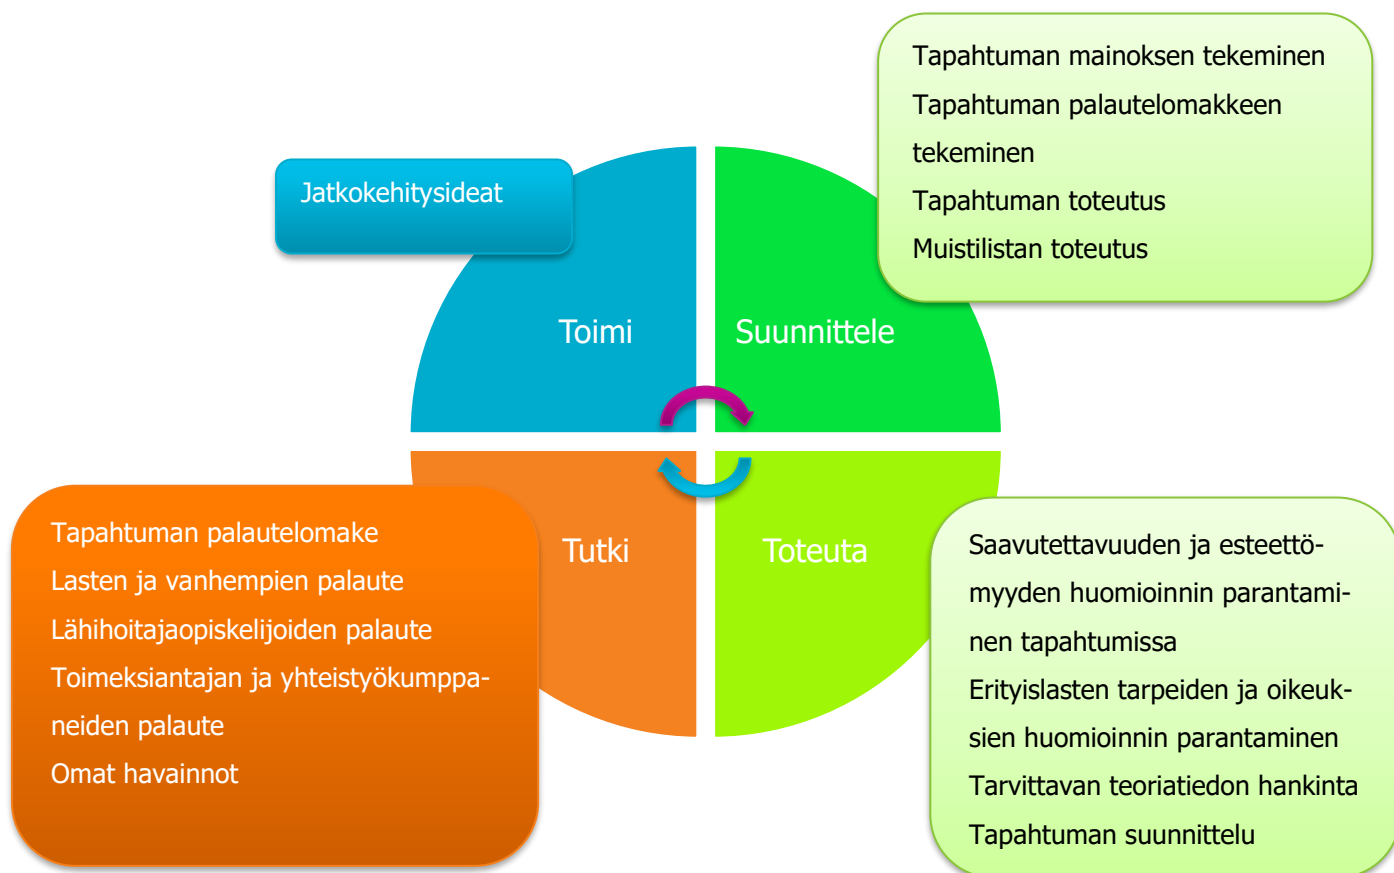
Jatkokehitysideat

Toimi

Suunnittele

Tapahtuman mainoksen tekeminen
Tapahtuman palautelomakkeen tekeminen
Tapahtuman toteutus
Muistilistan toteutus

Tutki

Toteuta

Tapahtuman palautelomake
Lasten ja vanhempien palaute
Lähihoitajaopiskelijoiden palaute
Toimeksiantajan ja yhteistyökumppaneiden palaute
Omat havainnot

Saavutettavuuden ja esteettömyyden huomioinnin parantaminen tapahtumissa
Erityislasten tarpeiden ja oikeuksien huomioinnin parantaminen
Tarvittavan teoriatiedon hankinta
Tapahtuman suunnittelu